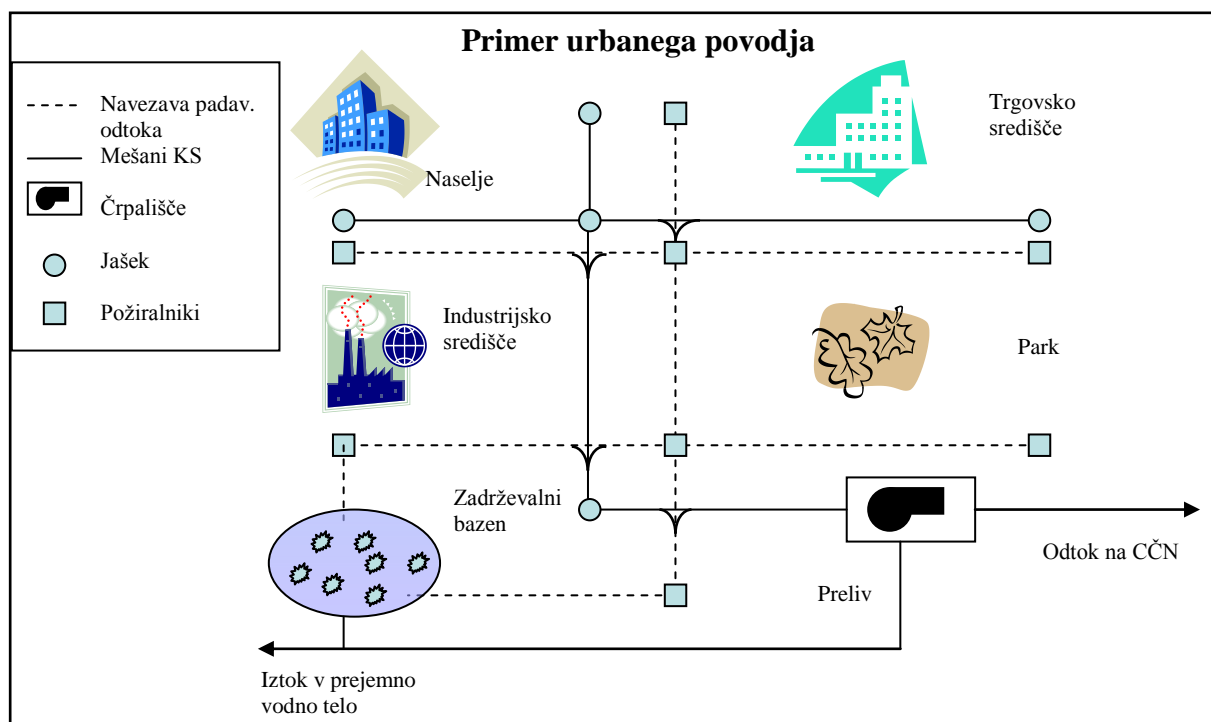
Primer urbanega povodja

Navezava padav. odtoka

Mešani KS

Črpališče

Jašek

Požiralniki

Naselje

Trgovsko središče

Industrijsko središče

Park

Zadrževalni bazen

Odtok na CČN

Preliv

Iztok v prejemno vodno telo